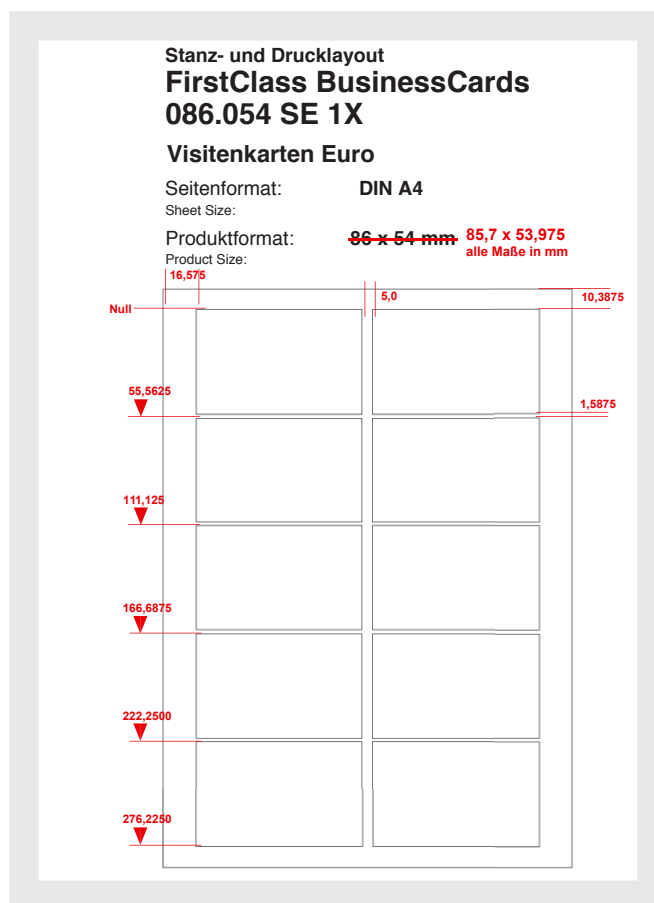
Stanz- und Drucklayout
FirstClass BusinessCards
086.054 SE 1X

Visitenkarten Euro

Seitenformat: DIN A4
Sheet Size:

Produktformat: ~~86 x 54 mm~~ 85,7 x 53,975
alle Maße in mm
Product Size:

16,575
5,0
10,3875
Null
55,5625
1,5875
111,125
166,6875
222,2500
276,2250